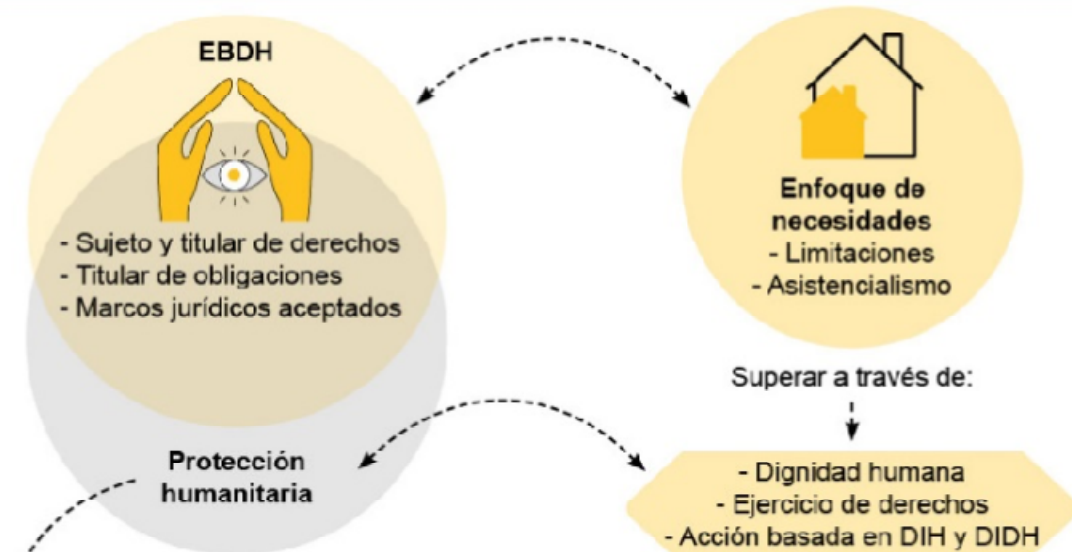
EBDH

- Sujeto y titular de derechos
- Titular de obligaciones
- Marcos jurídicos aceptados

Protección humanitaria

Enfoque de necesidades
- Limitaciones
- Asistencialismo

Superar a través de:

- Dignidad humana
- Ejercicio de derechos
- Acción basada en DIH y DIDH